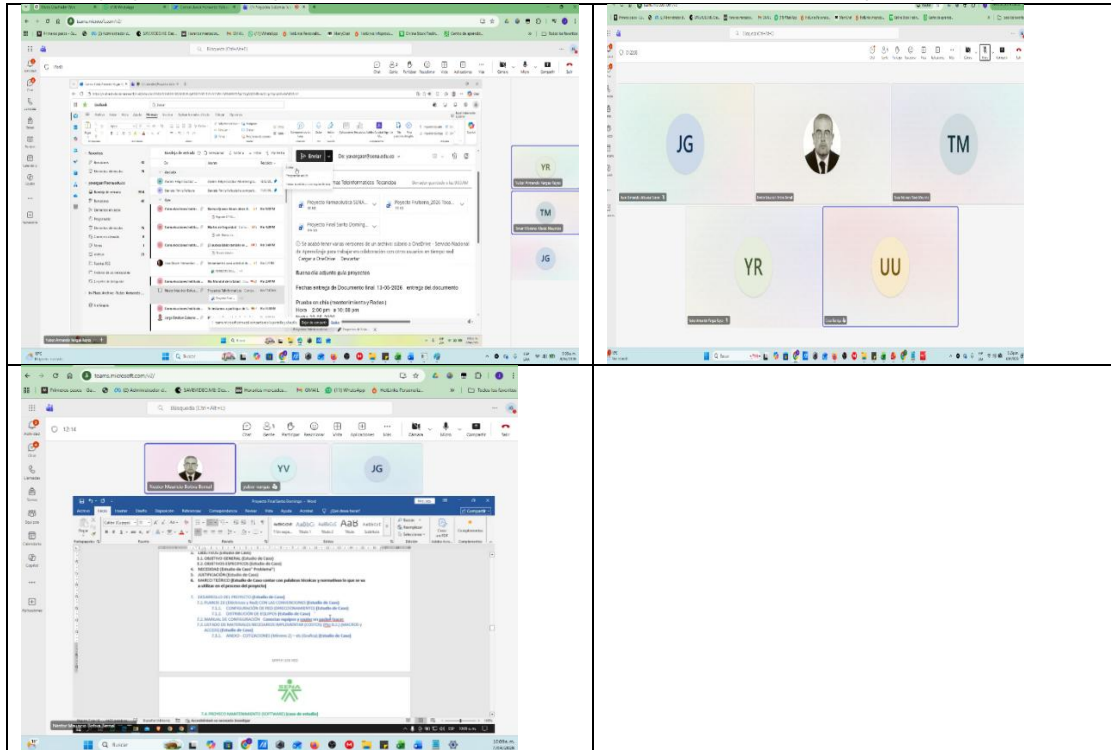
teams.microsoft.com/v2/

Búsqueda (Ctrl+Alt+E)

Chat Gente Participar Reacciones Vista Aplicaciones Más Cámara Micro Compartir Salir

Outlook

Enviar

De: yvargas@sena.edu.co

Proyecto Final Santo Domingo

Buenos días adjunto guía proyectos

Fechas entrega de Documento final 13-06-2024 entrega del documento

Prueba en sitio (mantenimiento y Redes)
Hora 2:00 pm a 10:00 pm

YR

TM

JG

YR

UU

12:16

JG

TM

YR

UU

12:14

YV

JG

Nestor Mauricio Rubio Bernal

julian vargas

Proyecto Final Santo Domingo - Word

Archivo Inicio Insertar Diseño Disposición Referencias Correspondencia Revisar Vista Ayuda Acrobat

5.1. OBJETIVO GENERAL (Estudio de Caso)
5.2. OBJETIVOS ESPECÍFICOS (Estudio de Caso)
6. NECESIDAD (Estudio de Caso "Problema")
7. JUSTIFICACIÓN (Estudio de Caso)

DESARROLLO DEL PROYECTO (Estudio de Caso)

7.4. PROYECTO MANTENIMIENTO SOFTWARE (caso de estudio)

Q Buscar